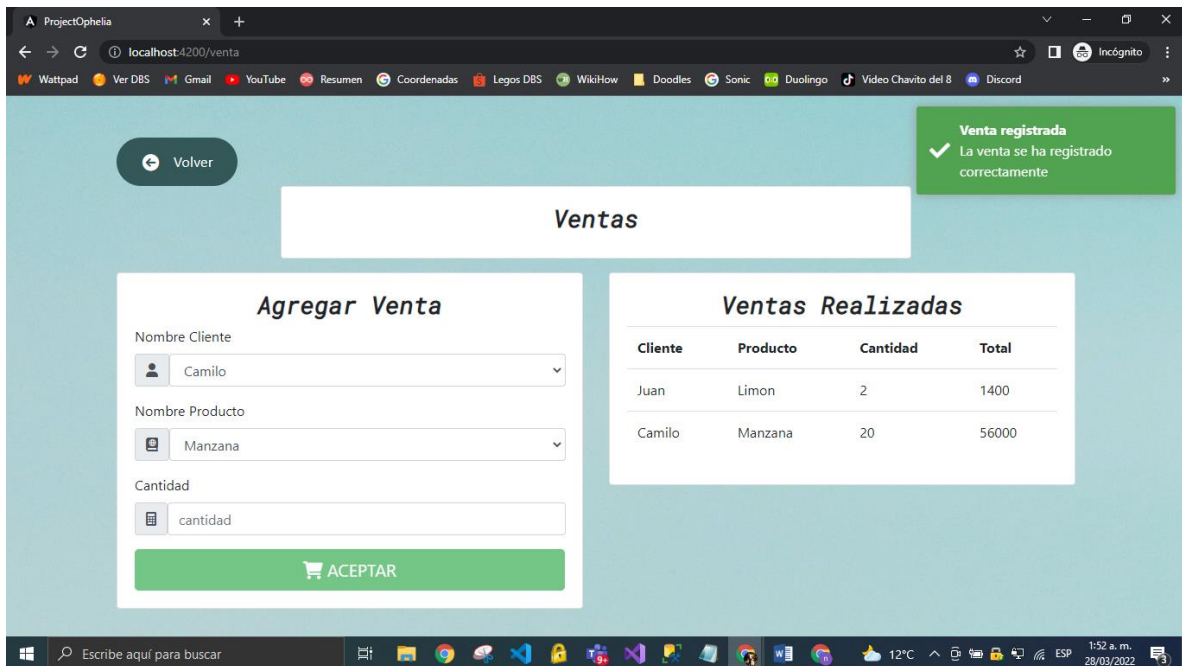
ProjectOphelia × +

localhost:4200/venta

Incógnito

Wattpad Ver DBS Gmail YouTube Resumen Coordenadas Legos DBS WikiHow Doodles Sonic Duolingo Video Chavito del 8 Discord

Volver

Venta registrada
La venta se ha registrado correctamente

Ventas

Agregar Venta

Nombre Cliente

Camilo

Nombre Producto

Manzana

Cantidad

cantidad

ACEPTAR

Ventas Realizadas

| Cliente | Producto | Cantidad | Total |
|---|---|---|---|
| Juan | Limon | 2 | 1400 |
| Camilo | Manzana | 20 | 56000 |

Escribe aquí para buscar

12°C ESP 1:52 a. m. 28/03/2022